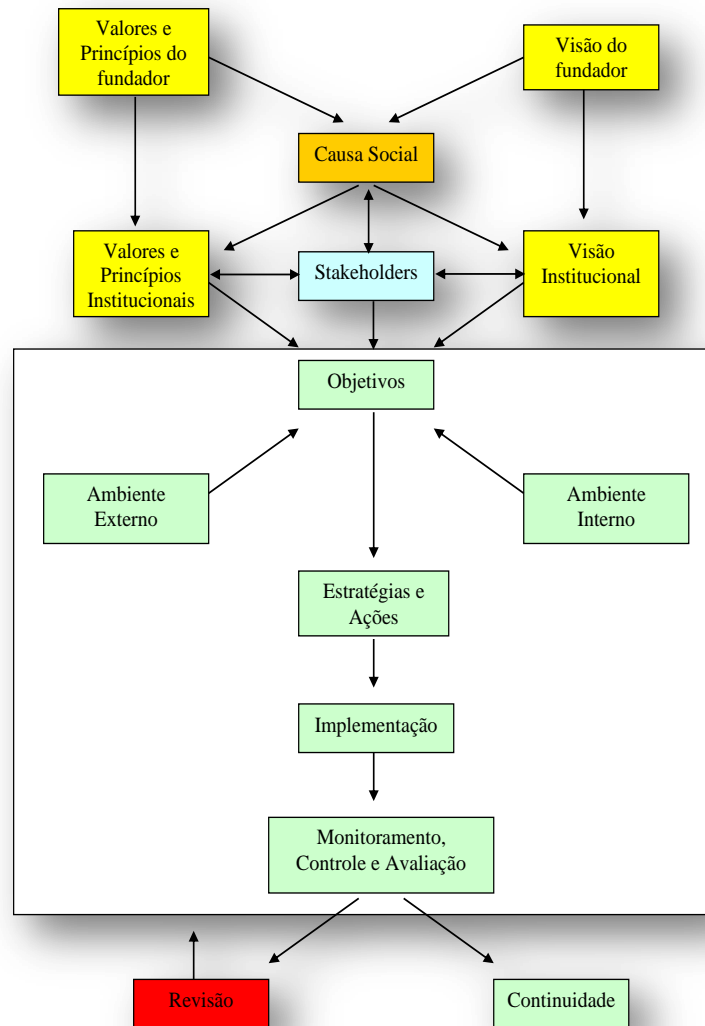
Valores e Princípios do fundador

Visão do fundador

Causa Social

Valores e Princípios Institucionais

Stakeholders

Visão Institucional

Objetivos

Ambiente Externo

Ambiente Interno

Estratégias e Ações

Implementação

Monitoramento, Controle e Avaliação

Revisão

Continuidade